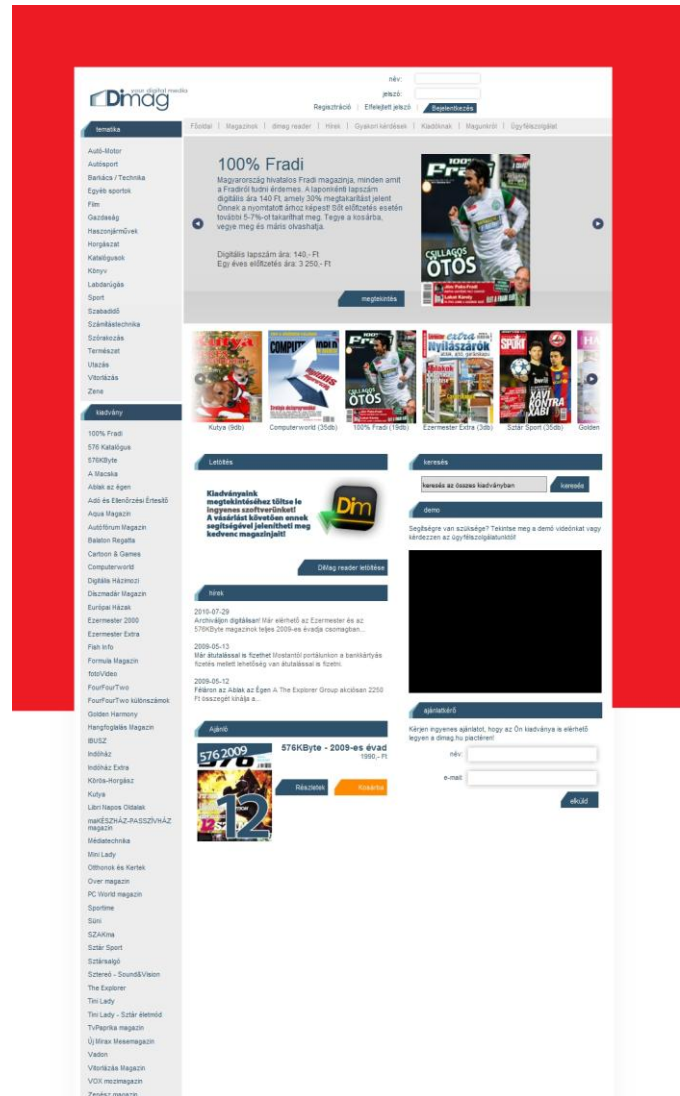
Dimag your digital media

név:
jelszó:
Regisztráció | Elfelejtett jelszó | Bejelentkezés

tematika
Autó-Motor
Autósport
Barkács / Technika
Egyéb sportok
Film
Gazdaság
Haszonjárművek
Horgászat
Katalógusok
Könyv
Labdarúgás
Sport
Szabadidő
Számítástechnika
Szórakozás
Természet
Utazás
Vitorlázás
Zene

kiadvány
100% Fradi
576 Katalógus
576KByte
A Macska
Ablak az égen
Adó és Ellenőrzési Értesítő
Aqua Magazin
Autófórum Magazin
Balaton Regatta
Cartoon & Games
Computerworld
Digitális Házimozi
Díszmadár Magazin
Európai Házak
Ezermester 2000
Ezermester Extra
Fish Info
Formula Magazin
fotoVideo
FourFourTwo
FourFourTwo különszámok
Golden Harmony
Hangfoglalás Magazin
IBUSZ
Indóház
Indóház Extra
Körös-Horgász
Kutya
Libri Napos Oldalak
maKÉSZHÁZ-PASSZÍVHÁZ magazin
Médiatechnika
Mini Lady
Otthonok és Kertek
Over magazin
PC World magazin
Sportime
Süni
SZAKma
Sztár Sport
Sztárszalgó
Sztereó - Sound&Vision
The Explorer
Tini Lady
Tini Lady - Sztár életmód
TvPaprika magazin
Új Mirax Mesemagazin
Vadon
Vitorlázás Magazin
VOX mozimagazin
Zenész magazin

Főoldal | Magazinok | dimag reader | Hírek | Gyakori kérdések | Kiadóknak | Magunkról | Ügyfélszolgálat

100% Fradi
Magyarország hivatalos Fradi magazinja, minden amit a Fradiról tudni érdemes. A lapomkénti lapszám digitális ára 140 Ft, amely 30% megtakarítást jelent Önnek a nyomtatott árhoz képest! Sőt előfizetés esetén további 5-7%-ot takaríthat meg. Tegye a kosárba, vegye meg és máris olvashatja.

Digitális lapszám ára: 140,- Ft
Egy éves előfizetés ára: 3 250,- Ft

megtekintés

Kutya (9db) | Computerworld (35db) | 100% Fradi (19db) | Ezermester Extra (3db) | Sztár Sport (35db) | Golden

Letöltés
Kiadványaink megtekintéséhez töltse le ingyenes szoftverünket! A vásárlást követően ennek segítségével jelenítheti meg kedvenc magazinjait!
Dimag reader letöltése

hírek
2010-07-29
Archiváljon digitálisan! Már elérhető az Ezermester és az 576KByte magazinok teljes 2009-es évada csomagban...
2009-05-13
Már átutalással is fizethet Mostantól portálunkon a bankkártyás fizetés mellett lehetőség van átutalással is fizetni.
2009-05-12
Félárон az Ablak az Égen A The Explorer Group akciósan 2250 Ft összegét kínálja a...

Ajánló
576KByte - 2009-es évad
1990,- Ft
Részletek | Kosárba

keresés
keresés az összes kiadványban
keresés

demo
Segítségre van szüksége? Tekintse meg a demó videónkat vagy kérdezzen az ügyfélszolgálatunktól!

ajánlatkérő
Kérjen ingyenes ajánlatot, hogy az Ön kiadványa is elérhető legyen a dimag.hu piacterén!
név:
e-mail:
elküld